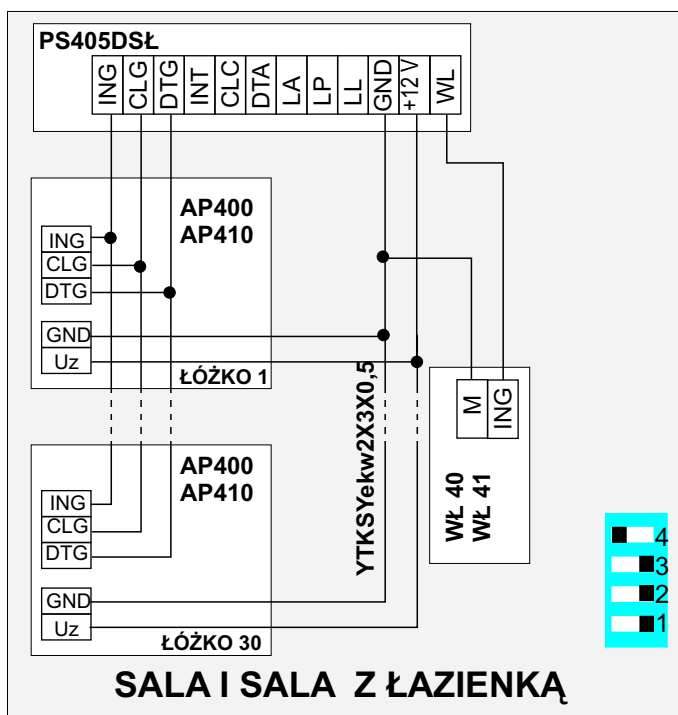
PS405DSŁ

ING CLG DTG INT CLC DTA LA LP LL GND +12 V WL

AP400
AP410

ING
CLG
DTG
GND
Uz

ŁÓŻKO 1

YTKSYekw2X3X0,5

M
ING

WŁ 40
WŁ 41

AP400
AP410

ING
CLG
DTG
GND
Uz

ŁÓŻKO 30

4
3
2
1

SALA I SALA Z ŁAZIENKĄ